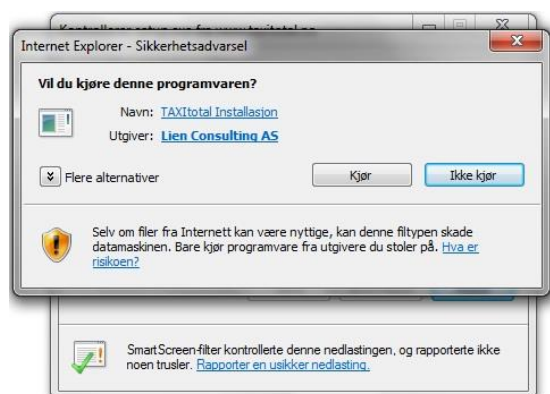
Kontrollerer status ava fra www.taxitotal.no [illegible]

Internet Explorer - Sikkerhetsadvarsel

Vil du kjøre denne programvaren?

Navn: TAXItotal Installasjon

Utgiver: Lien Consulting AS

Flere alternativer

Kjør

Ikke kjør

Selv om filer fra Internett kan være nyttige, kan denne filtypen skade datamaskinen. Bare kjør programvare fra utgivere du stoler på. Hva er risikoen?

SmartScreen-filter kontrollerte denne nedlastingen, og rapporterte ikke noen trusler. Rapporter en usikker nedlasting.